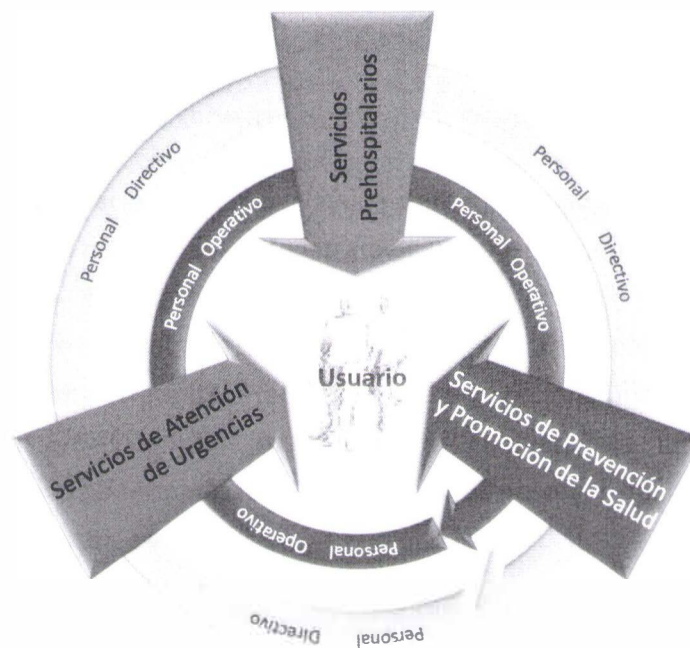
Servicios Prehospitalarios

Personal Directivo

Personal Directivo

Personal Operativo

Personal Operativo

Usuario

Servicios de Atención de Urgencias

Servicios de Prevención y Promoción de la Salud

Personal Operativo

Personal Directivo